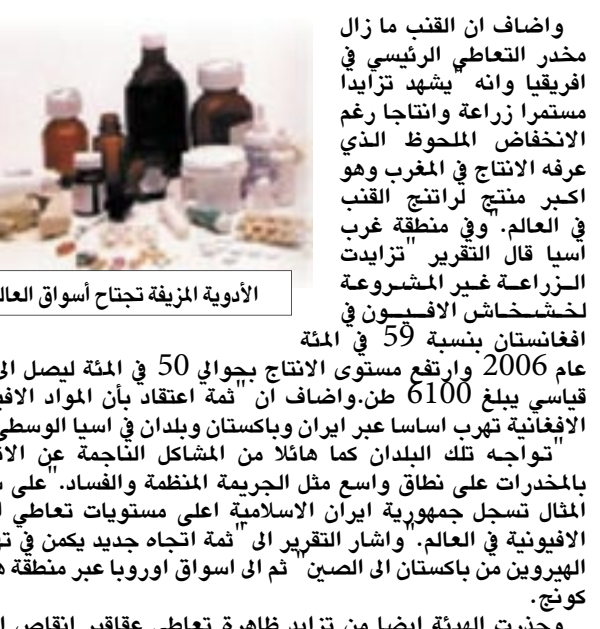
واضاف ان القنب ما زال مخدر التعاطي الرئيسي في افريقيا وانه "يشهد تزايدا مستمرا زراعة وانتاجا رغم الانخفاض الملحوظ الذي عرفه الانتاج في المغرب وهو اكبر منتج لراتنج القنب في العالم." وفي منطقة غرب اسيا قال التقرير "تزايدت الزراعة غير المشروعة لخشخاش الافيون في افغانستان بنسبة 59 في المئة عام 2006 وارتفع مستوى الانتاج بحوالي 50 في المئة ليصل الى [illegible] قياسي يبلغ 6100 طن.واضاف ان "ثمة اعتقاد بأن المواد الافي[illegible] الافغانية تهرب اساسا عبر ايران وباكستان وبلدان في اسيا الوسطى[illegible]

"تواجه تلك البلدان كما هائلا من المشاكل الناجمة عن الا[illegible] بالمخدرات على نطاق واسع مثل الجريمة المنظمة والفساد." على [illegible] المثال تسجل جمهورية ايران الاسلامية اعلى مستويات تعاطي ا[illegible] الافيونية في العالم." واشار التقرير الى "ثمة اتجاه جديد يكمن في ت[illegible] الهيروين من باكستان الى الصين" ثم الى اسواق اوروبا عبر منطقة ه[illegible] كونج.

الأدوية المزيفة تجتاح أسواق العال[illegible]

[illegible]